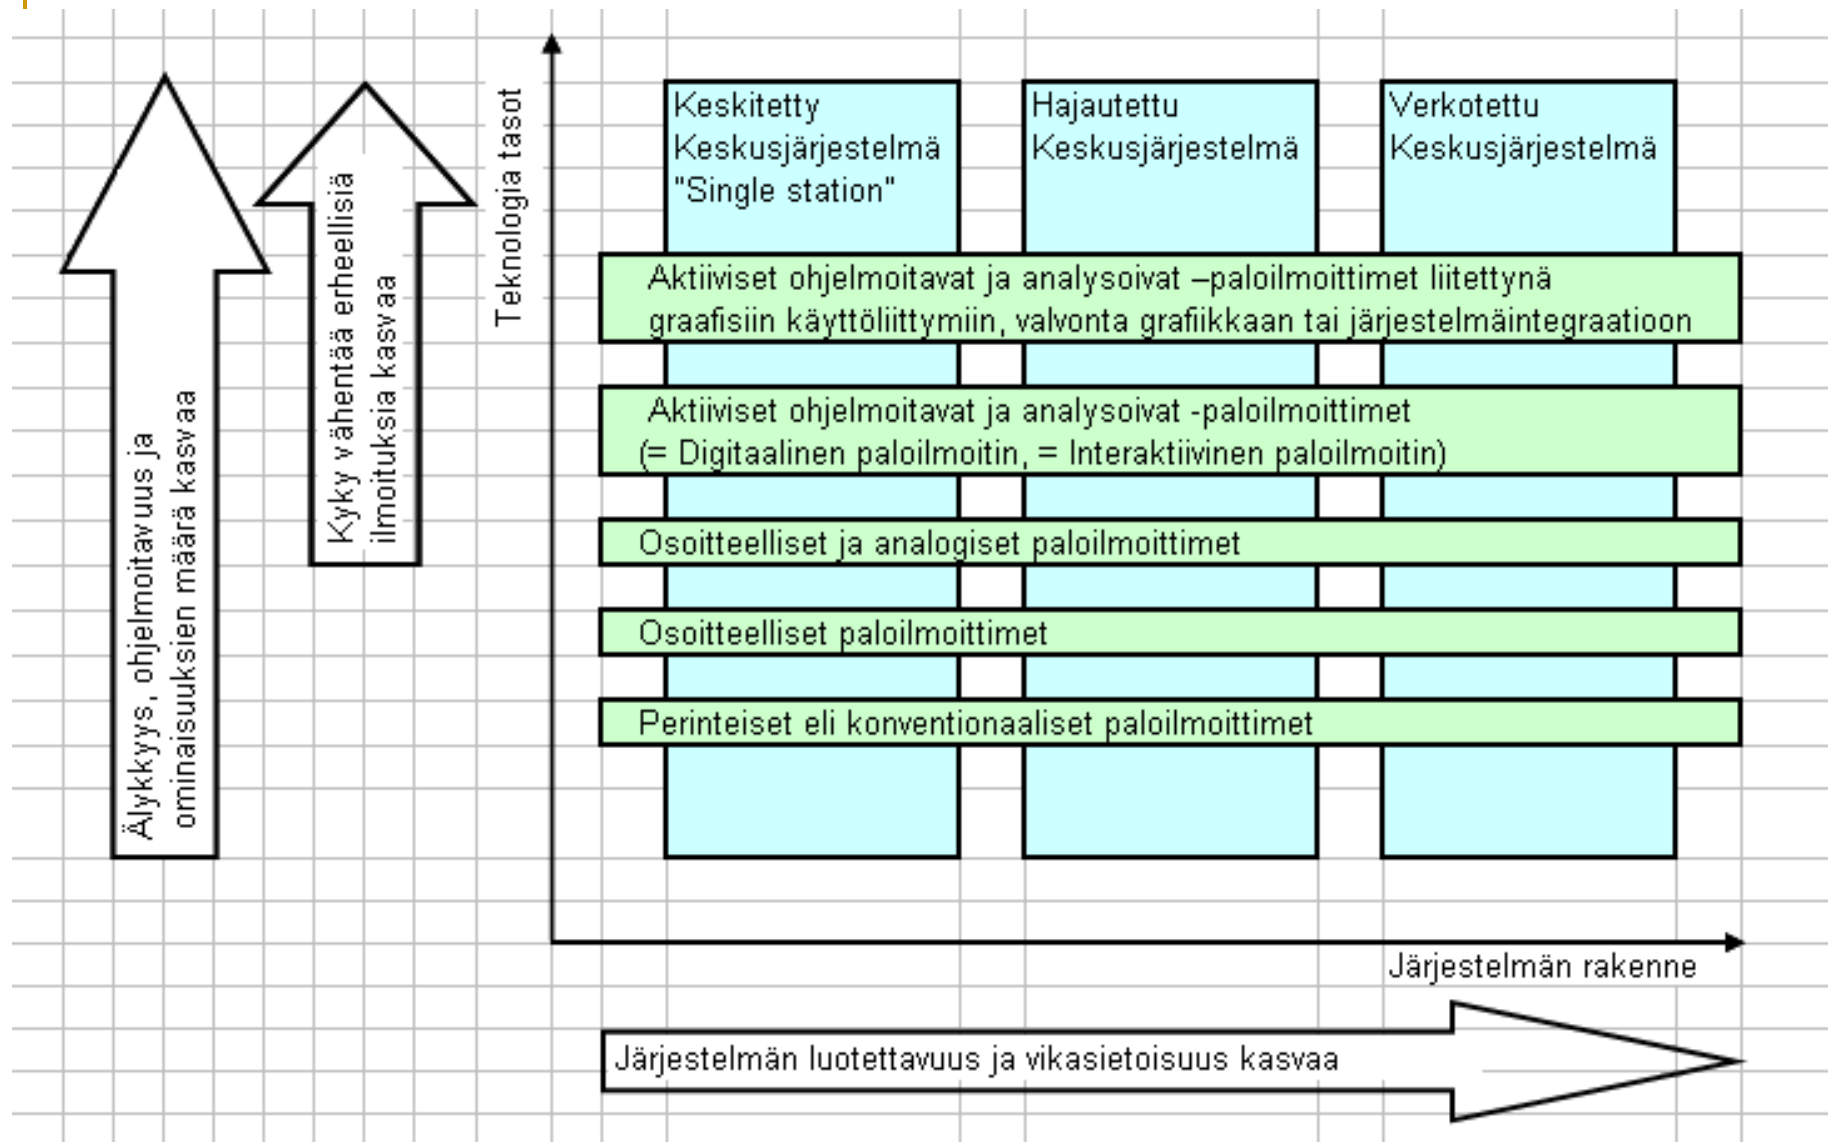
Älykkyys, ohjelmoitavuus ja ominaisuuksien määrä kasvaa

Kyky vähentää erheellisiä ilmoituksia kasvaa

Teknologia tasot

Keskitetty Keskusjärjestelmä "Single station"

Hajautettu Keskusjärjestelmä

Verkotettu Keskusjärjestelmä

Aktiiviset ohjelmoitavat ja analysoivat –paloilmoittimet liitettynä graafisiin käyttöliittymiin, valvonta grafiikkaan tai järjestelmäintegraatioon

Aktiiviset ohjelmoitavat ja analysoivat -paloilmoittimet (= Digitaalinen paloilmoitin, = Interaktiivinen paloilmoitin)

Osoitteelliset ja analogiset paloilmoittimet

Osoitteelliset paloilmoittimet

Perinteiset eli konventionaaliset paloilmoittimet

Järjestelmän rakenne

Järjestelmän luotettavuus ja vikasietoisuus kasvaa